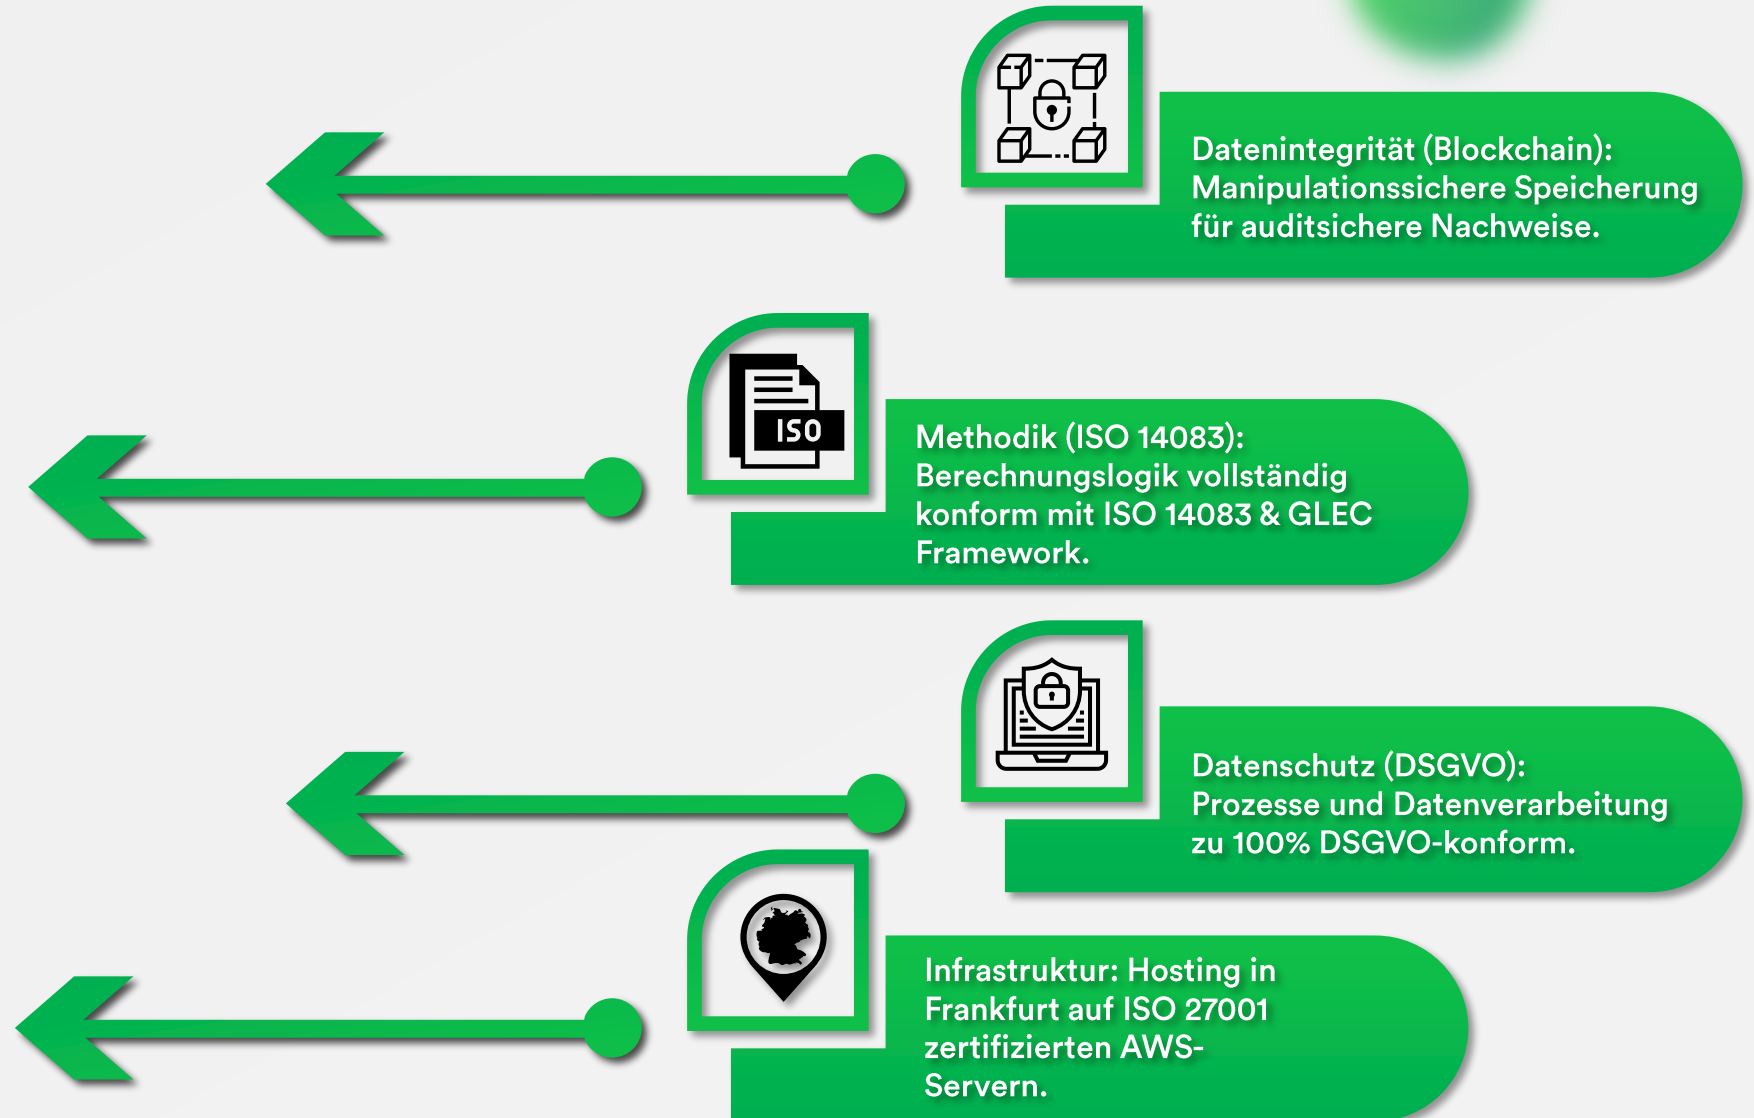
Datenintegrität (Blockchain): Manipulationssichere Speicherung für auditsichere Nachweise.

ISO

Methodik (ISO 14083): Berechnungslogik vollständig konform mit ISO 14083 & GLEC Framework.

Datenschutz (DSGVO): Prozesse und Datenverarbeitung zu 100% DSGVO-konform.

Infrastruktur: Hosting in Frankfurt auf ISO 27001 zertifizierten AWS-Servern.